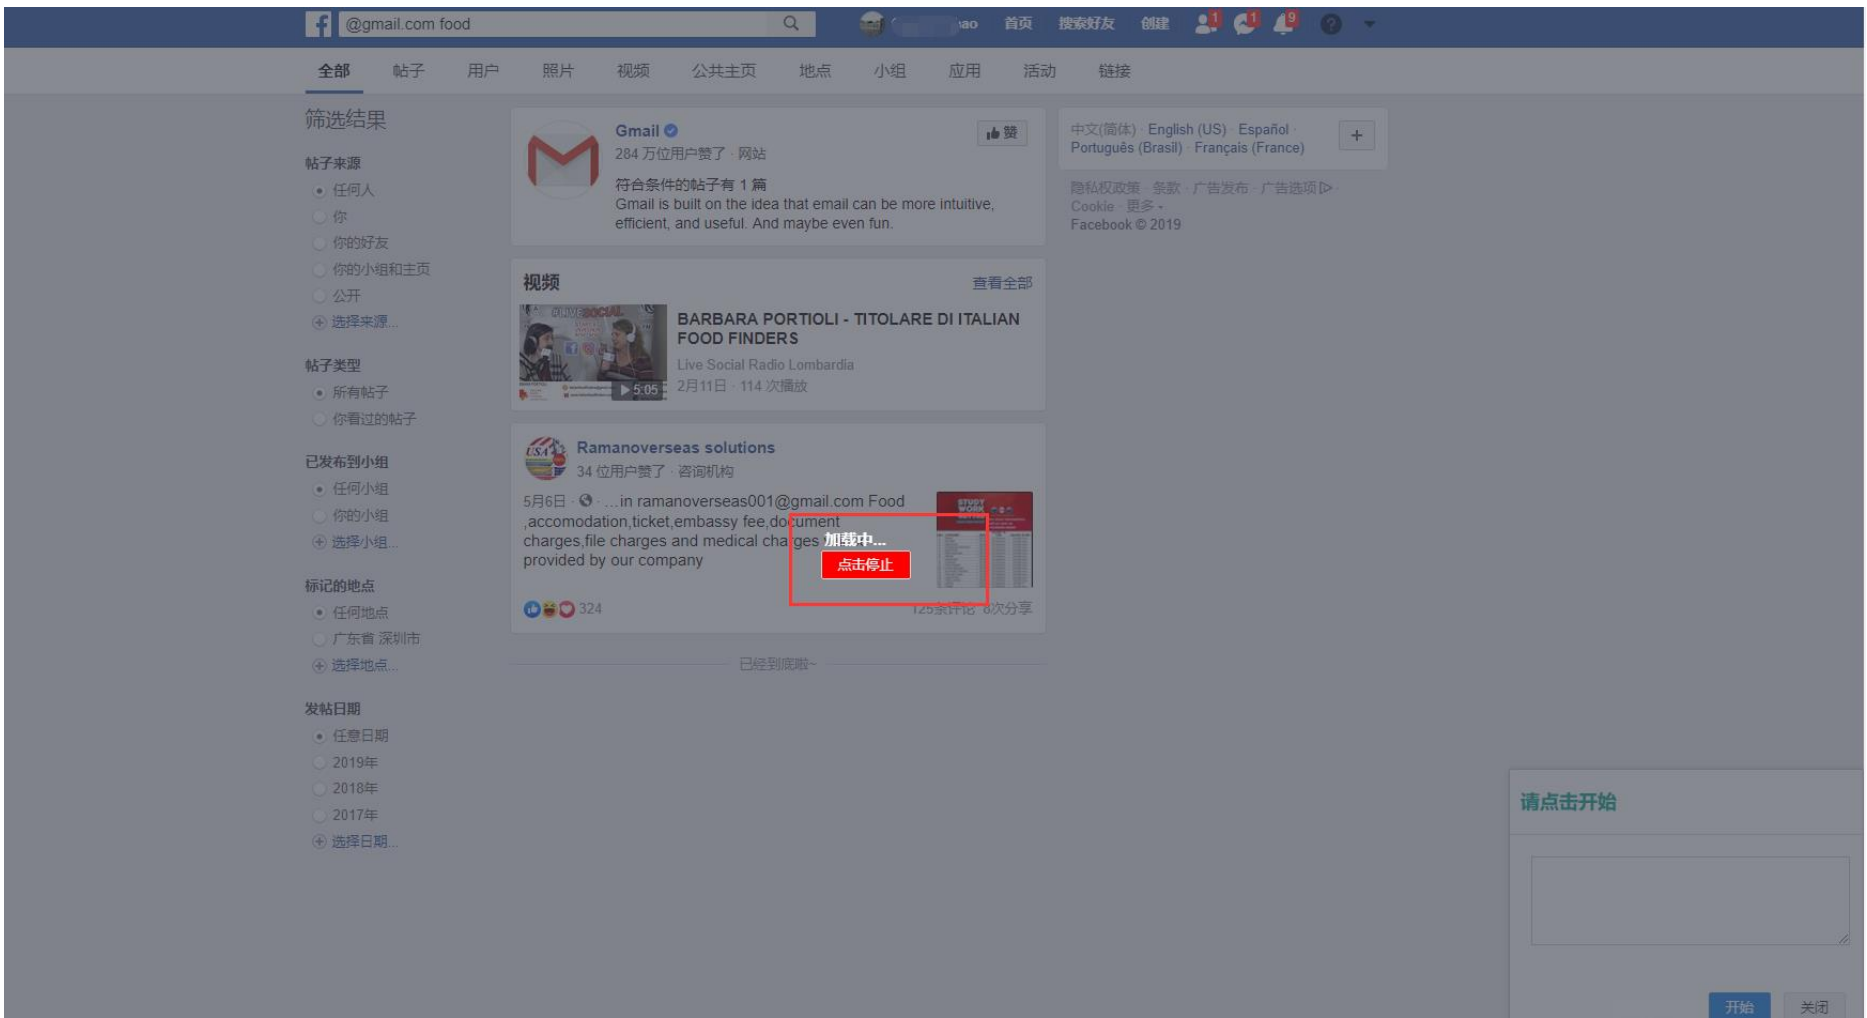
f @gmail.com food

ao 首页 搜索好友 创建 1 1 9

全部 帖子 用户 照片 视频 公共主页 地点 小组 应用 活动 链接

筛选结果

帖子来源
任何人
你
你的好友
你的小组和主页
公开
选择来源...

帖子类型
所有帖子
你看过的帖子

已发布到小组
任何小组
你的小组
选择小组...

标记的地点
任何地点
广东省 深圳市
选择地点...

发帖日期
任意日期
2019年
2018年
2017年
选择日期...

Gmail
284 万位用户赞了 · 网站
赞
符合条件的帖子有 1 篇
Gmail is built on the idea that email can be more intuitive, efficient, and useful. And maybe even fun.

视频
查看全部
5:05
BARBARA PORTIOLI - TITOLARE DI ITALIAN FOOD FINDERS
Live Social Radio Lombardia
2月11日 · 114 次播放

Ramanoverseas solutions
34 位用户赞了 · 咨询机构
5月6日 · ...in ramanoverseas001@gmail.com Food ,accomodation,ticket,embassy fee,document charges,file charges and medical charges provided by our company
加载中...
点击停止
324
125条评论 8次分享

已经到底啦~

中文(简体) · English (US) · Español · Português (Brasil) · Français (France)
+
隐私权政策 · 条款 · 广告发布 · 广告选项 · Cookie · 更多 ·
Facebook © 2019

请点击开始

开始 关闭